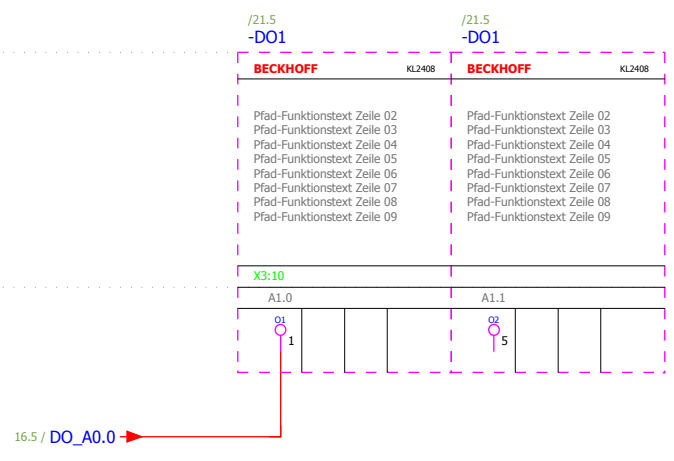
/21.5
-DO1

/21.5
-DO1

BECKHOFF KL2408

BECKHOFF KL2408

Pfad-Funktionstext Zeile 02
Pfad-Funktionstext Zeile 03
Pfad-Funktionstext Zeile 04
Pfad-Funktionstext Zeile 05
Pfad-Funktionstext Zeile 06
Pfad-Funktionstext Zeile 07
Pfad-Funktionstext Zeile 08
Pfad-Funktionstext Zeile 09

Pfad-Funktionstext Zeile 02
Pfad-Funktionstext Zeile 03
Pfad-Funktionstext Zeile 04
Pfad-Funktionstext Zeile 05
Pfad-Funktionstext Zeile 06
Pfad-Funktionstext Zeile 07
Pfad-Funktionstext Zeile 08
Pfad-Funktionstext Zeile 09

X3:10

A1.0

A1.1

O1
1

O2
5

16.5 / DO_A0.0